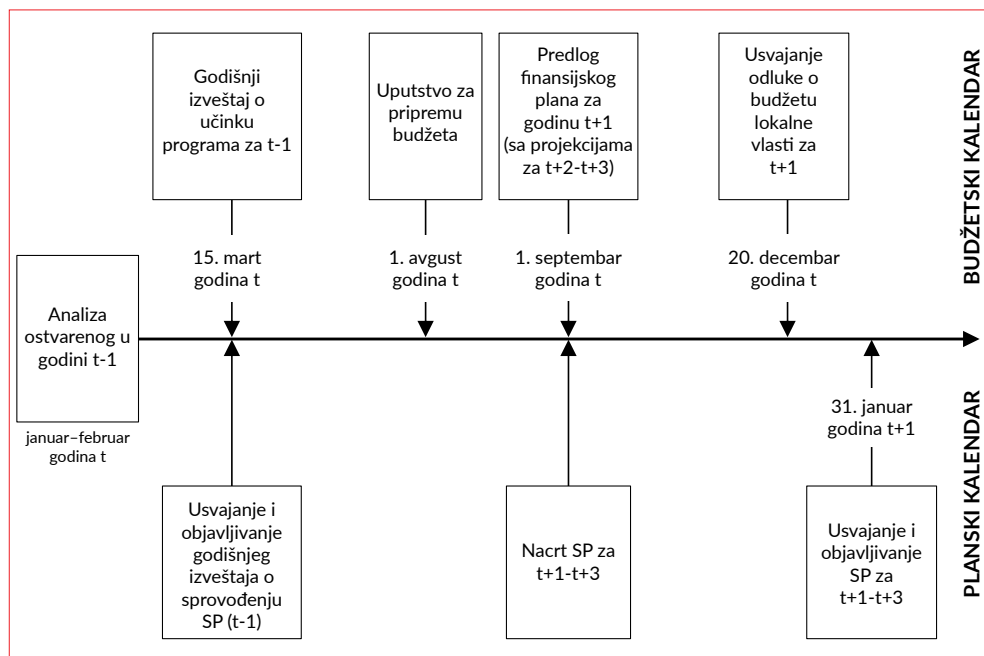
Godišnji izveštaj o učinku programa za t-1

Uputstvo za pripremu budžeta

Predlog finansijskog plana za godinu t+1 (sa projekcijama za t+2-t+3)

Usvajanje odluke o budžetu lokalne vlasti za t+1

BUDŽETSKI KALENDAR

15. mart godina t

1. avgust godina t

1. septembar godina t

20. decembar godina t

Analiza ostvarenog u godini t-1

januar–februar godina t

31. januar godina t+1

PLANSKI KALENDAR

Usvajanje i objavljivanje godišnjeg izveštaja o sprovođenju SP (t-1)

Nacrt SP za t+1-t+3

Usvajanje i objavljivanje SP za t+1-t+3